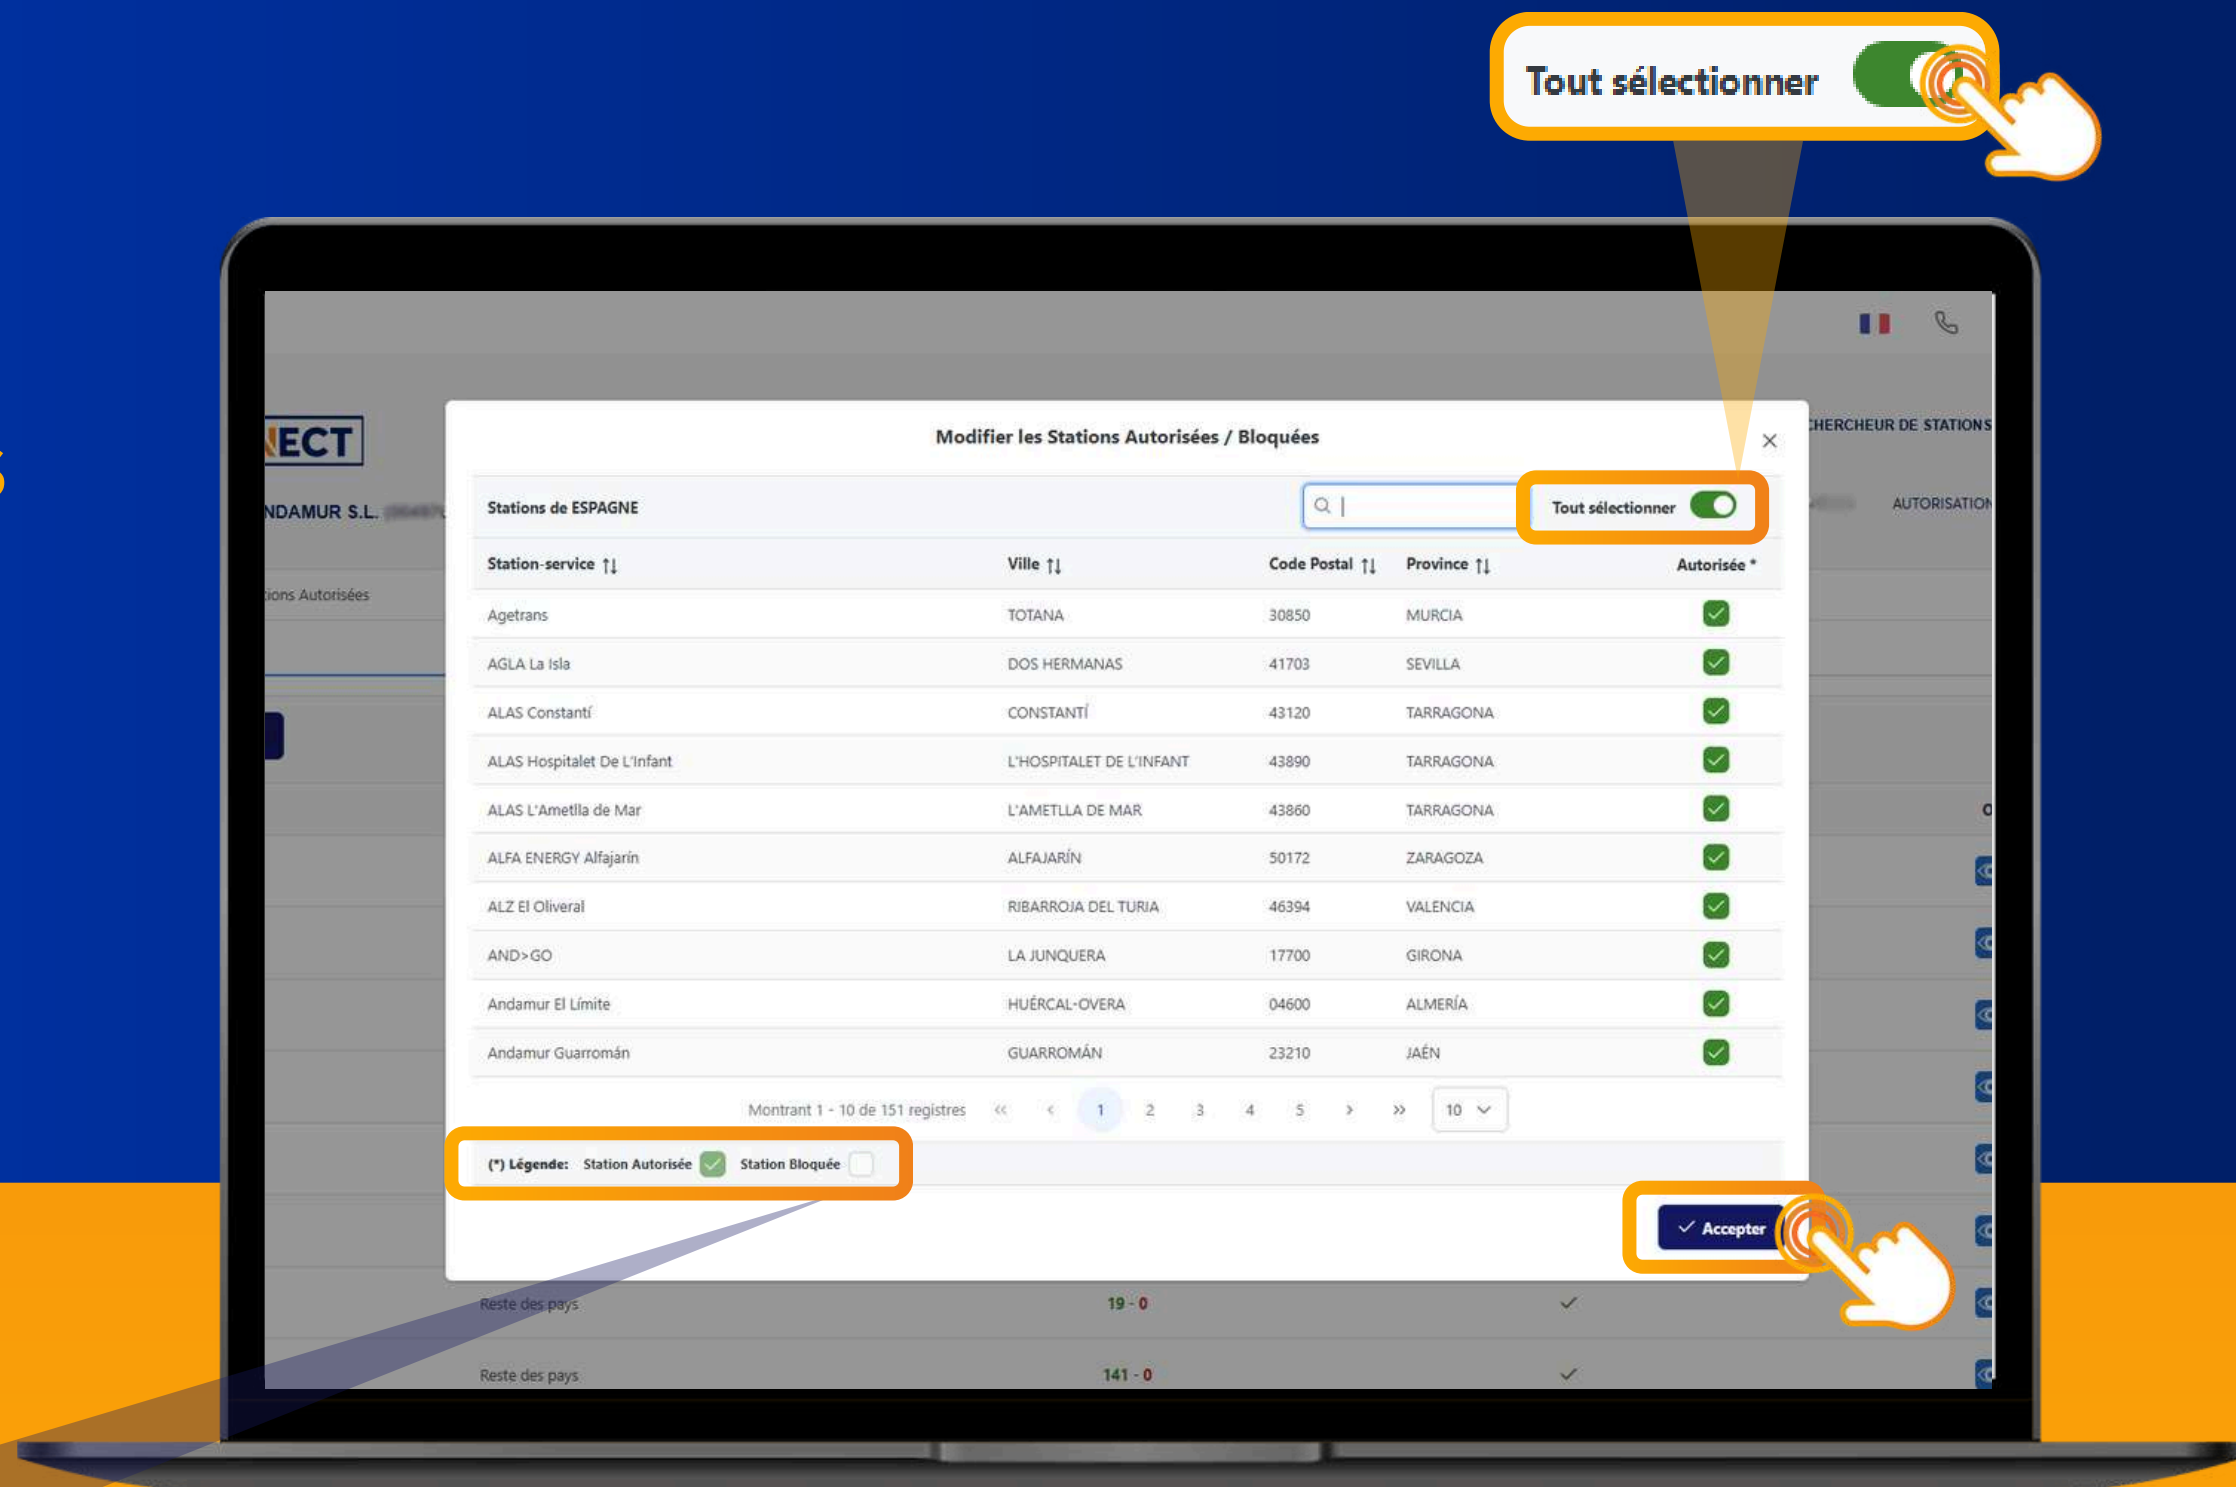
Tout sélectionner

ECT

NDAMUR S.L.

ions Autorisées

HERCHEUR DE STATIONS

AUTORISATION

Modifier les Stations Autorisées / Bloquées

Stations de ESPAGNE

Tout sélectionner

| Station-service ↑↓ | Ville ↑↓ | Code Postal ↑↓ | Province ↑↓ | Autorisée * |
|---|---|---|---|---|
| Agetrans | TOTANA | 30850 | MURCIA | ✓ |
| AGLA La Isla | DOS HERMANAS | 41703 | SEVILLA | ✓ |
| ALAS Constantí | CONSTANTÍ | 43120 | TARRAGONA | ✓ |
| ALAS Hospitalet De L'Infant | L'HOSPITALET DE L'INFANT | 43890 | TARRAGONA | ✓ |
| ALAS L'Ametlla de Mar | L'AMETLLA DE MAR | 43860 | TARRAGONA | ✓ |
| ALFA ENERGY Alfajarín | ALFAJARÍN | 50172 | ZARAGOZA | ✓ |
| ALZ El Oliveral | RIBARROJA DEL TURIA | 46394 | VALENCIA | ✓ |
| AND>GO | LA JUNQUERA | 17700 | GIRONA | ✓ |
| Andamur El Límite | HUÉRCAL-OVERA | 04600 | ALMERÍA | ✓ |
| Andamur Guarromán | GUARROMÁN | 23210 | JAÉN | ✓ |

Montrant 1 - 10 de 151 registres « ‹ 1 2 3 4 5 › » 10

(*) Légende: Station Autorisée Station Bloquée

✓ Accepter

Reste des pays 19 - 0 ✓

Reste des pays 141 - 0 ✓